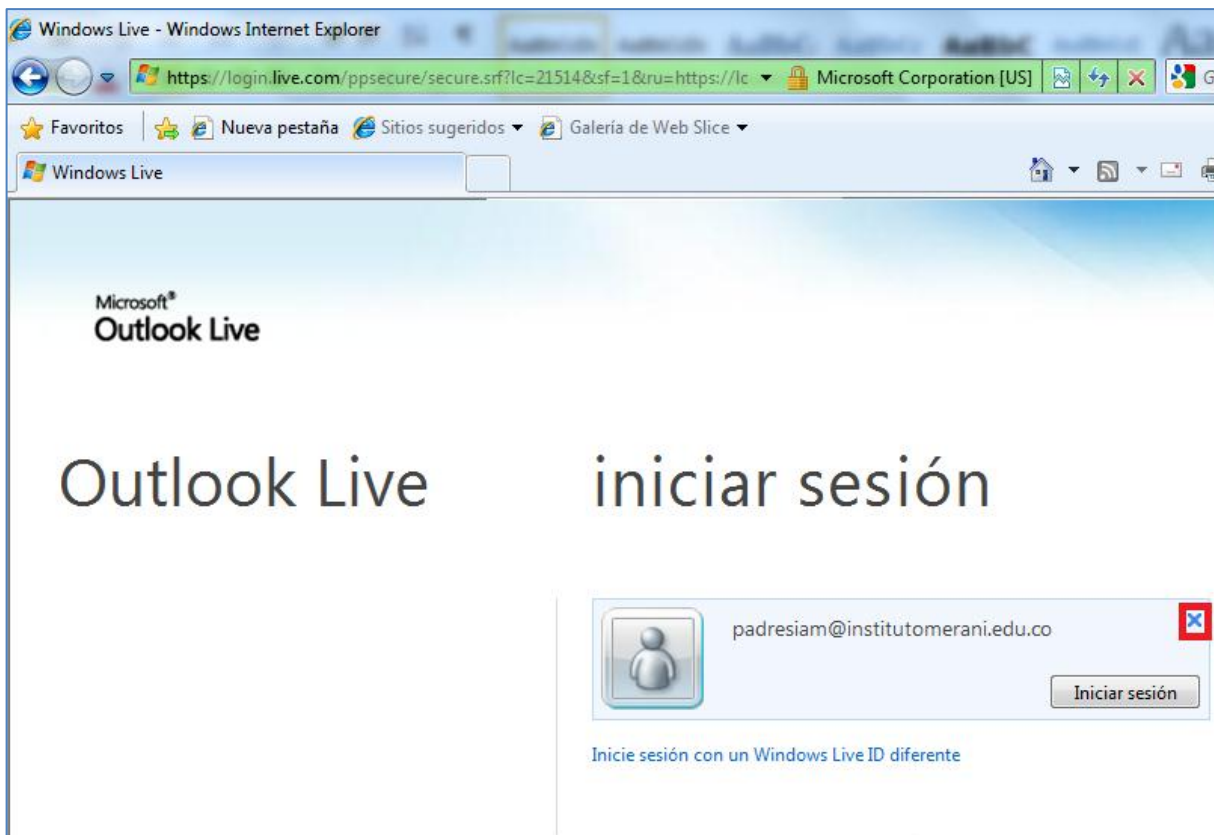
Windows Live - Windows Internet Explorer

https://login.live.com/ppsecure/secure.srf?lc=2151&sf=1&ru=https://lc

Microsoft Corporation [US]

Favoritos

Nueva pestaña

Sitios sugeridos

Galería de Web Slice

Windows Live

Microsoft®
Outlook Live

Outlook Live

iniciar sesión

padresiam@institutomerani.edu.co

Iniciar sesión

Inicie sesión con un Windows Live ID diferente